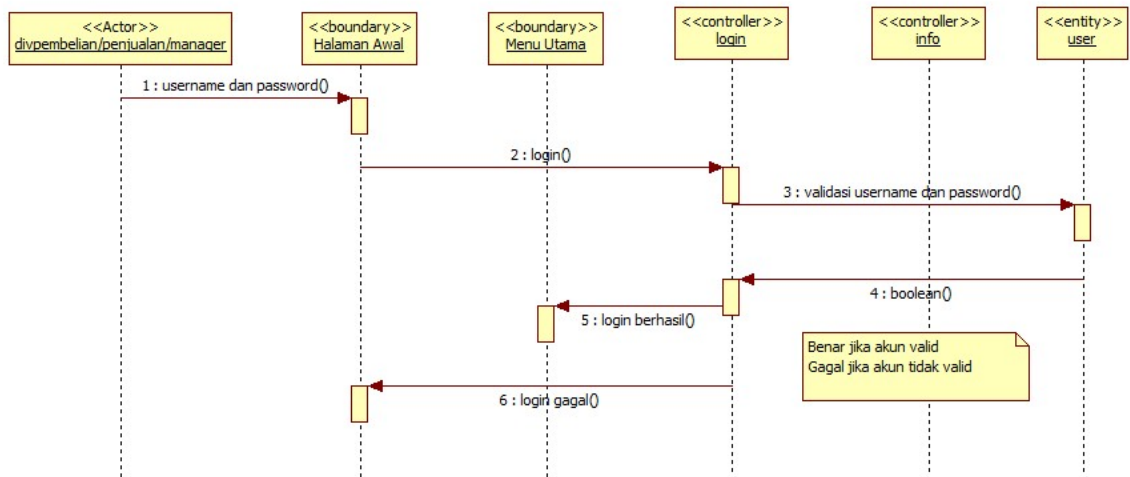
<<Actor>>
divpembelian/penjualan/manager

<<boundary>>
Halaman Awal

<<boundary>>
Menu Utama

<<controller>>
login

<<controller>>
info

<<entity>>
user

1 : username dan password()

2 : login()

3 : validasi username dan password()

4 : boolean()

5 : login berhasil()

Benar jika akun valid
Gagal jika akun tidak valid

6 : login gagal()